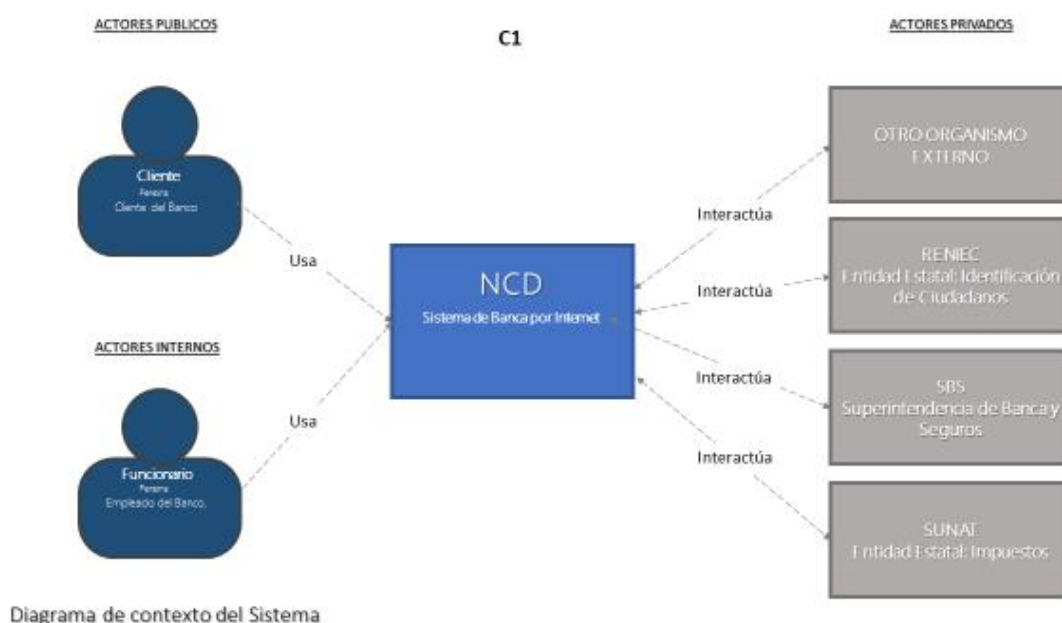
ACTORES PUBLICOS

C1

ACTORES PRIVADOS

Cliente
Persona
Cliente del Banco

Usa

ACTORES INTERNOS

Funcionario
Persona
Empleado del Banco.

Usa

NCD
Sistema de Banca por Internet

Interactúa

Interactúa

Interactúa

Interactúa

OTRO ORGANISMO EXTERNO

RENIEC
Entidad Estatal: Identificación de Ciudadanos

SBS
Superintendencia de Banca y Seguros

SUNAT
Entidad Estatal: Impuestos

Diagrama de contexto del Sistema